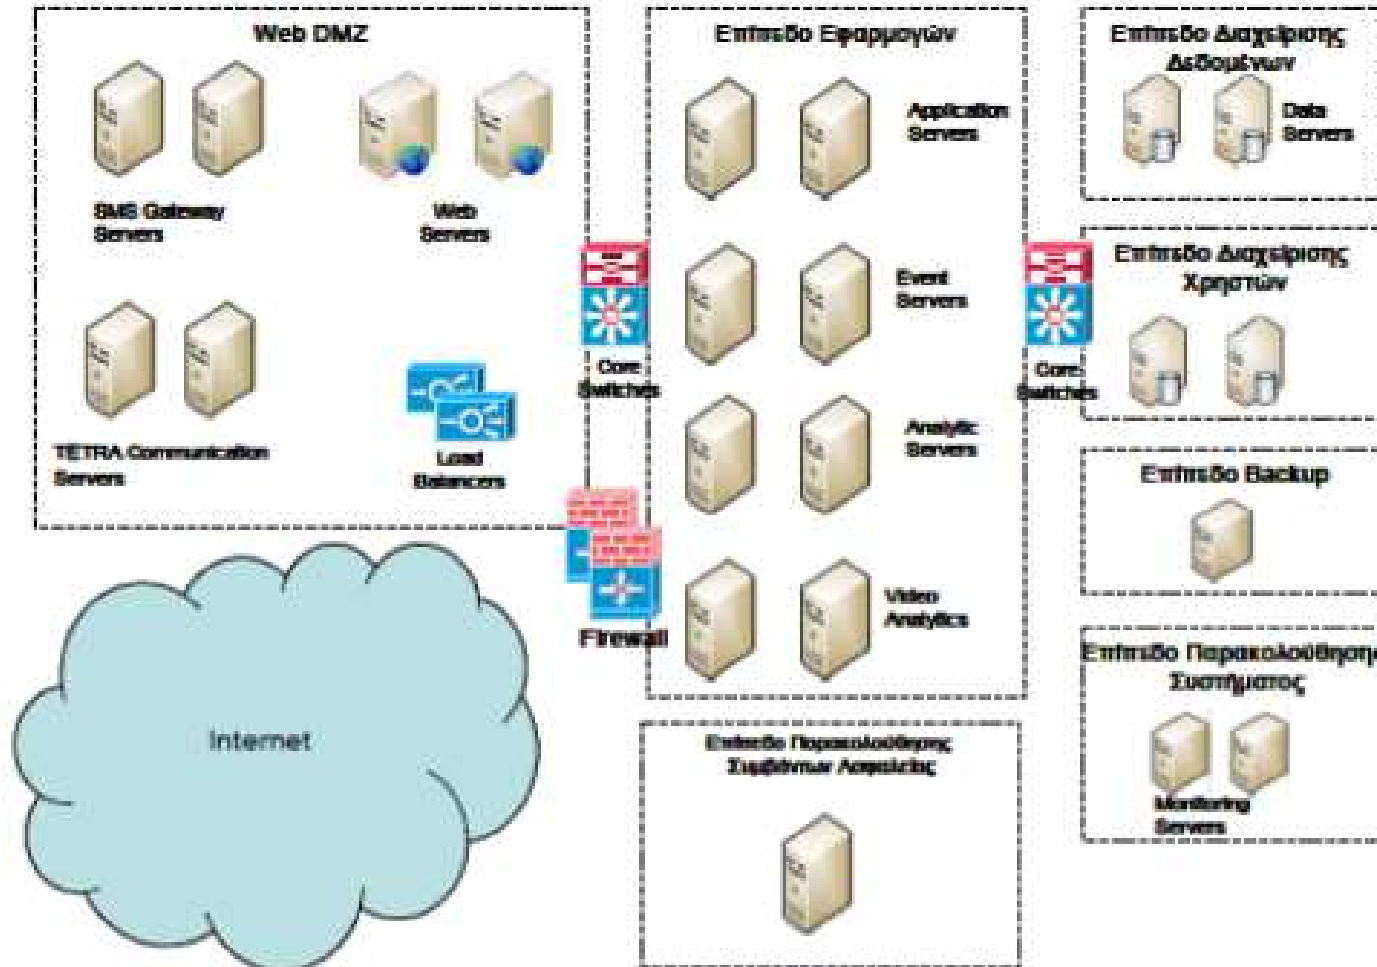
Web DMZ

SMS Gateway Servers

Web Servers

TETRA Communication Servers

Load Balancers

Core Switches

Firewall

Internet

Επίπεδο Εφαρμογών

Application Servers

Event Servers

Analytic Servers

Video Analytics

Επίπεδο Παρακολούθησης Συμβάντων Ασφαλείας

Core Switches

Επίπεδο Διαχείρισης Δεδομένων

Data Servers

Επίπεδο Διαχείρισης Χρηστών

Επίπεδο Backup

Επίπεδο Παρακολούθηση Συστήματος

Monitoring Servers